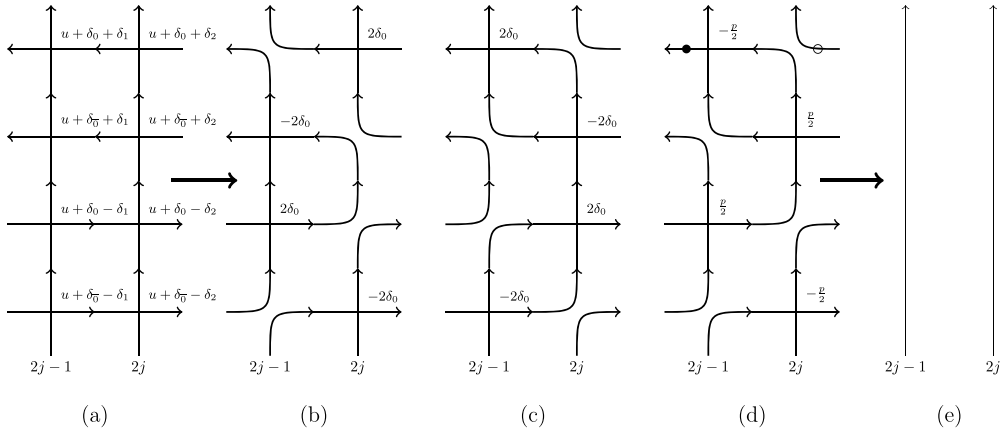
$u+\delta_0+\delta_1$ $u+\delta_0+\delta_2$

$u+\delta_{\overline{0}}+\delta_1$ $u+\delta_{\overline{0}}+\delta_2$

$u+\delta_0-\delta_1$ $u+\delta_0-\delta_2$

$u+\delta_{\overline{0}}-\delta_1$ $u+\delta_{\overline{0}}-\delta_2$

$2j-1$ $2j$

(a)

$2\delta_0$

$-2\delta_0$

$2\delta_0$

$-2\delta_0$

$2j-1$ $2j$

(b)

$2\delta_0$

$-2\delta_0$

$2\delta_0$

$-2\delta_0$

$2j-1$ $2j$

(c)

$-\frac{p}{2}$

$\frac{p}{2}$

$\frac{p}{2}$

$-\frac{p}{2}$

$2j-1$ $2j$

(d)

$2j-1$ $2j$

(e)